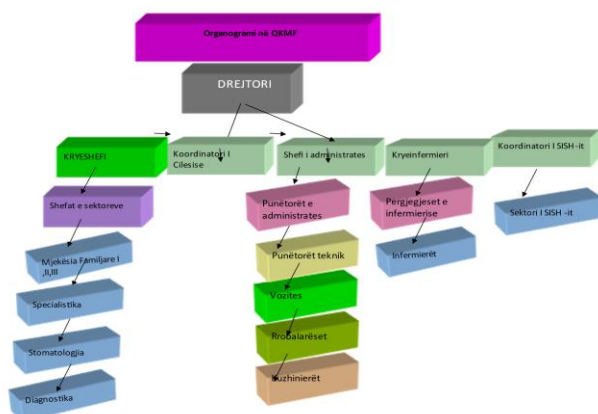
Organogrami në QKMF

DREJTORI

KRYESHEFI

Koordinatori I Cilesise

Shefi i administrates

Kryeinfermieri

Koordinatori I SISH -it

Shefat e sektoreve

Mjekësia Familjare I ,II,III

Specialistika

Stomatologjia

Diagnostika

Punëtorët e administrates

Punëtorët teknik

Vozites

Rrobalarëset

Kuzhinierët

Pergjegjeset e infermierise

Infermierët

Sektori I SISH -it